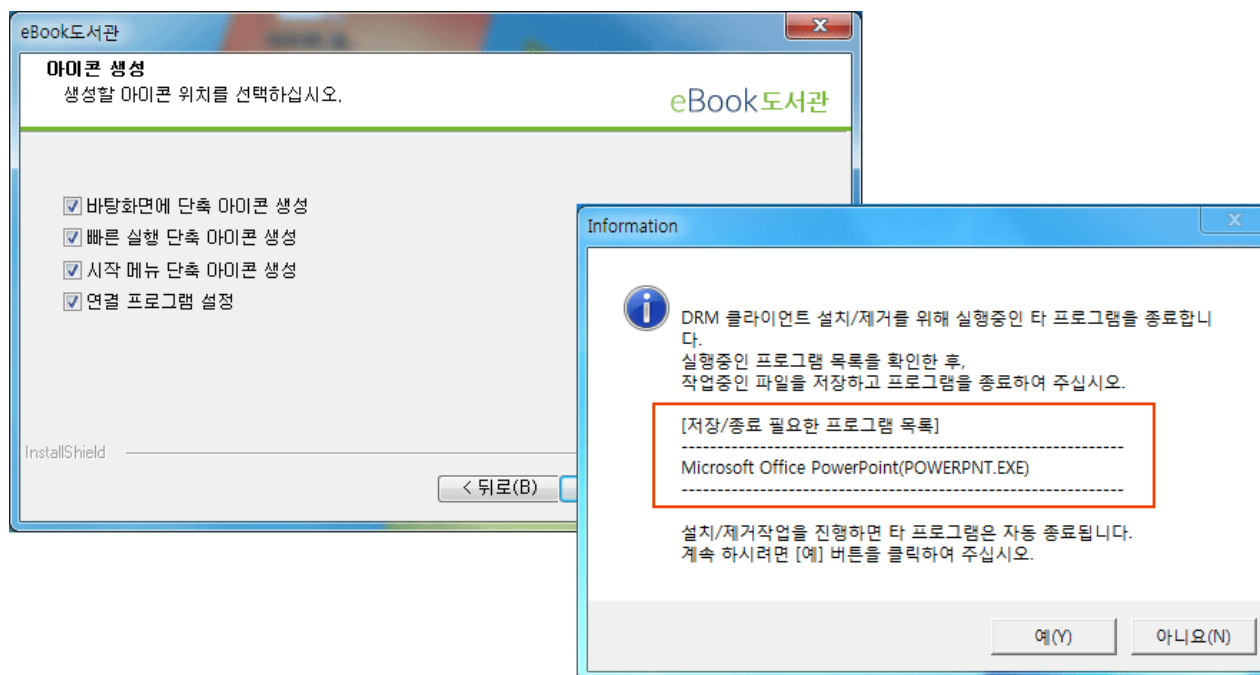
eBook도서관

아이콘 생성
생성할 아이콘 위치를 선택하십시오.

eBook도서관

☑ 바탕화면에 단축 아이콘 생성
☑ 빠른 실행 단축 아이콘 생성
☑ 시작 메뉴 단축 아이콘 생성
☑ 연결 프로그램 설정

InstallShield

< 뒤로(B)

Information

DRM 클라이언트 설치/제거를 위해 실행중인 타 프로그램을 종료합니다.
실행중인 프로그램 목록을 확인한 후,
작업중인 파일을 저장하고 프로그램을 종료하여 주십시오.

[저장/종료 필요한 프로그램 목록]
--------------------------------------------------------
Microsoft Office PowerPoint(POWERPNT.EXE)
--------------------------------------------------------

설치/제거작업을 진행하면 타 프로그램은 자동 종료됩니다.
계속 하시려면 [예] 버튼을 클릭하여 주십시오.

예(Y)
아니요(N)